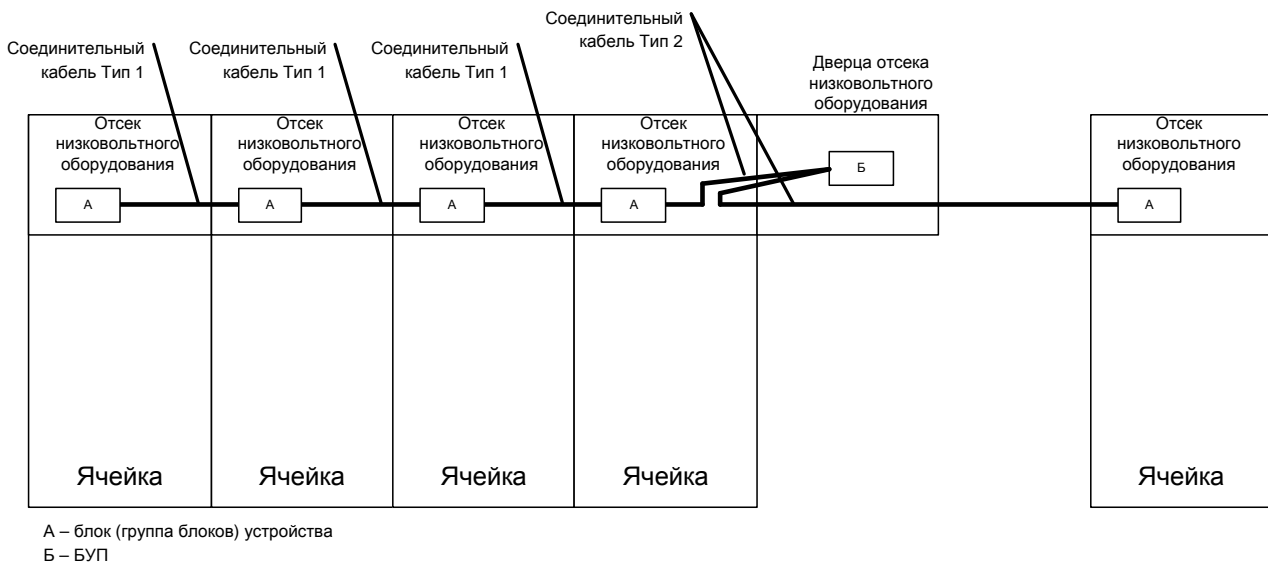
Соединительный кабель Тип 1

Соединительный кабель Тип 1

Соединительный кабель Тип 1

Соединительный кабель Тип 2

Дверца отсека низковольтного оборудования

Отсек низковольтного оборудования

А

Отсек низковольтного оборудования

А

Отсек низковольтного оборудования

А

Отсек низковольтного оборудования

А

Б

Отсек низковольтного оборудования

А

Ячейка

Ячейка

Ячейка

Ячейка

Ячейка

А – блок (группа блоков) устройства
Б – БУП